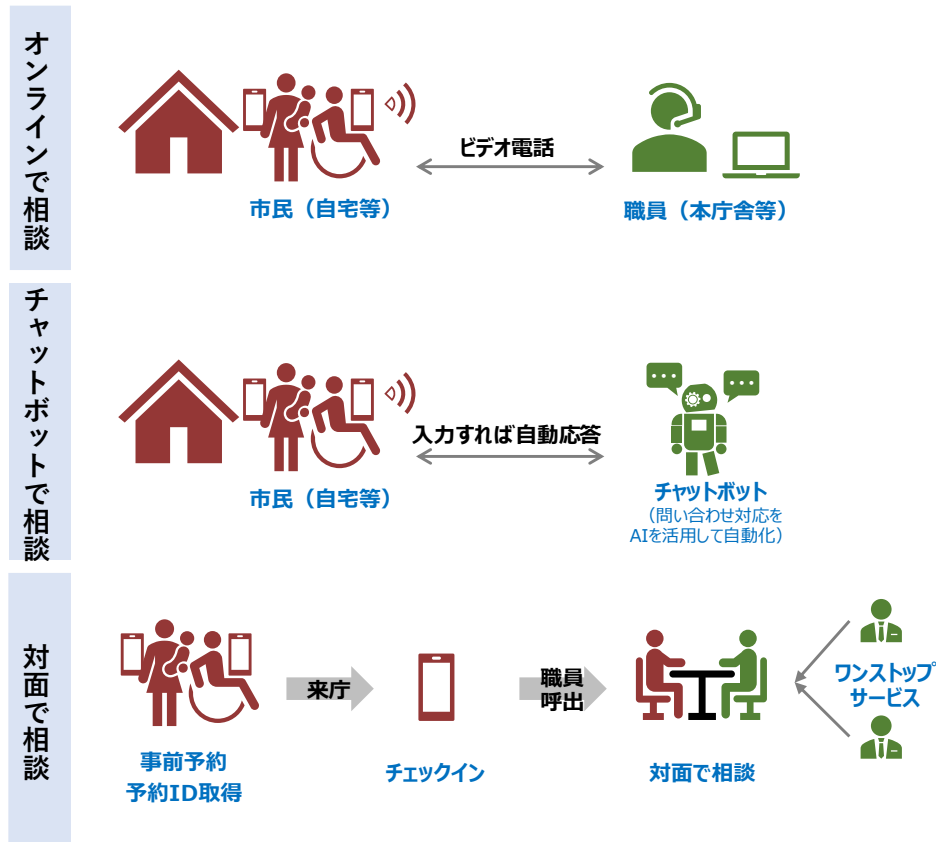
オンラインで相談

ビデオ電話

市民（自宅等）

職員（本庁舎等）

チャットボットで相談

入力すれば自動応答

市民（自宅等）

チャットボット
（問い合わせ対応をAIを活用して自動化）

対面で相談

来庁

職員呼出

ワンストップサービス

事前予約
予約ID取得

チェックイン

対面で相談